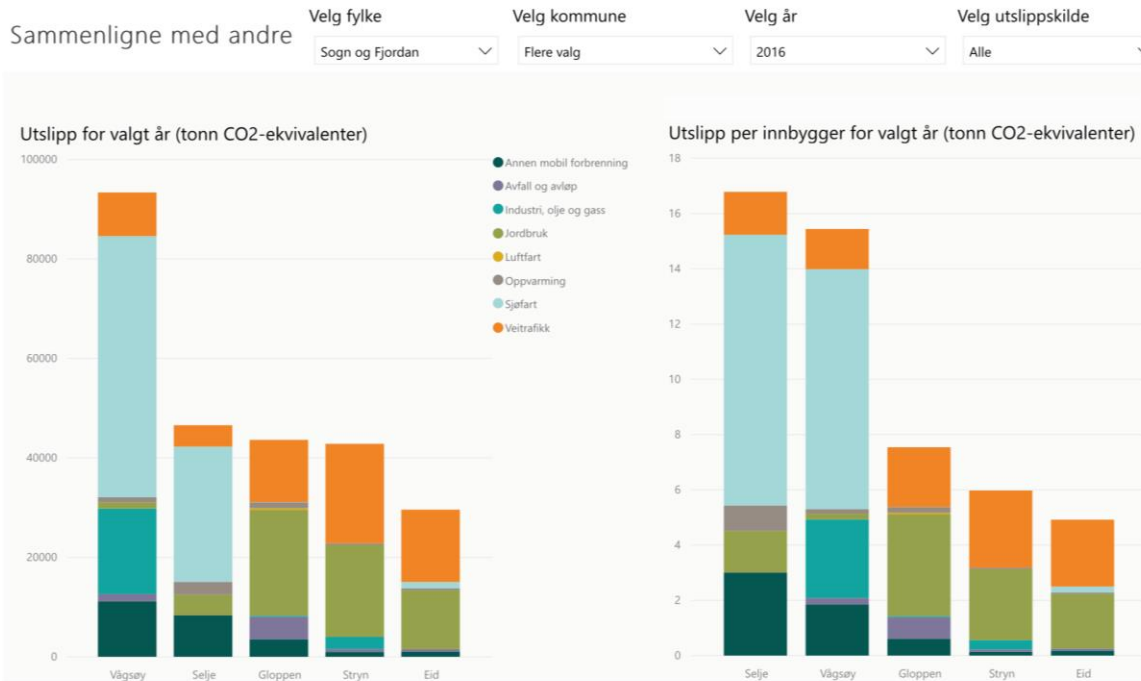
Sammenligne med andre

Velg fylke
Sogn og Fjordan

Velg kommune
Flere valg

Velg år
2016

Velg utslippskilde
Alle

Utslipp for valgt år (tonn CO2-ekvivalenter)

100000
80000
60000
40000
20000
0

Annen mobil forbrenning
Avfall og avløp
Industri, olje og gass
Jordbruk
Luftfart
Oppvarming
Sjøfart
Veitrafikk

Vågsøy
Selje
Gloppen
Stryn
Eid

Utslipp per innbygger for valgt år (tonn CO2-ekvivalenter)

18
16
14
12
10
8
6
4
2
0

Selje
Vågsøy
Gloppen
Stryn
Eid